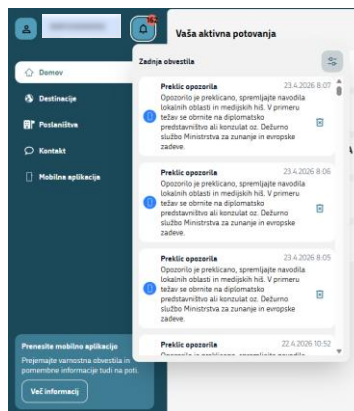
Vaša aktivna potovanja

Zadnja obvestila

Domov

Destinacije

Poslaništva

Kontakt

Mobilna aplikacija

Preklic opozorila 23.4.2026 8:07
Opozorilo je preklicano, spremljajte navodila lokalnih oblasti in medijskih hiš. V primeru težav se obrnite na diplomatsko predstavništvo ali konzulat oz. Dežurno službo Ministrstva za zunanje in evropske zadeve.

Preklic opozorila 23.4.2026 8:06
Opozorilo je preklicano, spremljajte navodila lokalnih oblasti in medijskih hiš. V primeru težav se obrnite na diplomatsko predstavništvo ali konzulat oz. Dežurno službo Ministrstva za zunanje in evropske zadeve.

Preklic opozorila 23.4.2026 8:05
Opozorilo je preklicano, spremljajte navodila lokalnih oblasti in medijskih hiš. V primeru težav se obrnite na diplomatsko predstavništvo ali konzulat oz. Dežurno službo Ministrstva za zunanje in evropske zadeve.

Preklic opozorila 22.4.2026 10:52
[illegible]

Prenesite mobilno aplikacijo
Prejemajte varnostna obvestila in pomembne informacije tudi na poti.

Več informacij